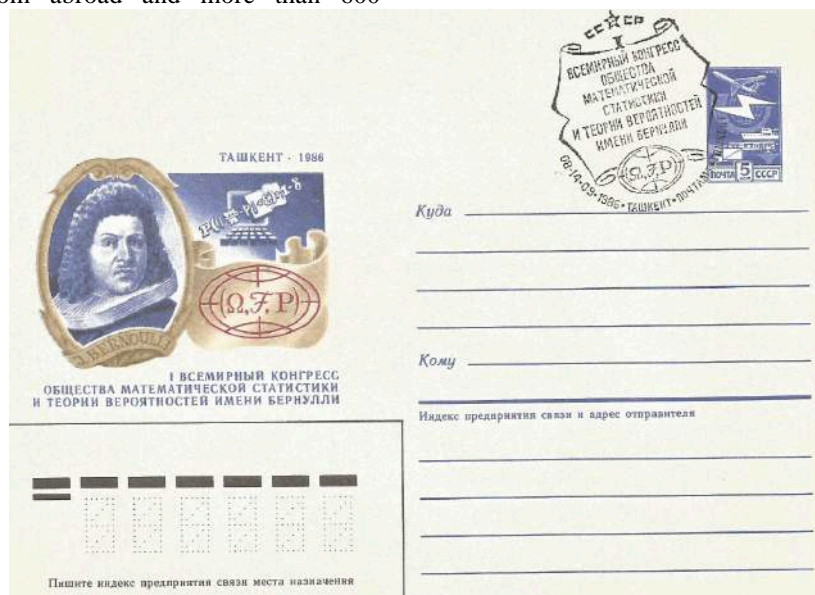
from abroad and more than 800

СССР
I
ВСЕМИРНЫЙ КОНГРЕСС
ОБЩЕСТВА
МАТЕМАТИЧЕСКОЙ
СТАТИСТИКИ
И ТЕОРИИ ВЕРОЯТНОСТЕЙ
ИМЕНИ БЕРНУЛЛИ
$(\Omega, \mathcal{F}, P)$
08-14-09-1986 • ТАШКЕНТ • ПОЧТАМТ

ПОЧТА 5 СССР

ТАШКЕНТ · 1986

$(\Omega, \mathcal{F}, P)$

J. BERNOULLI

I ВСЕМИРНЫЙ КОНГРЕСС
ОБЩЕСТВА МАТЕМАТИЧЕСКОЙ СТАТИСТИКИ
И ТЕОРИИ ВЕРОЯТНОСТЕЙ ИМЕНИ БЕРНУЛЛИ

Куда

Кому

Индекс предприятия связи и адрес отправителя

Пишите индекс предприятия связи места назначения